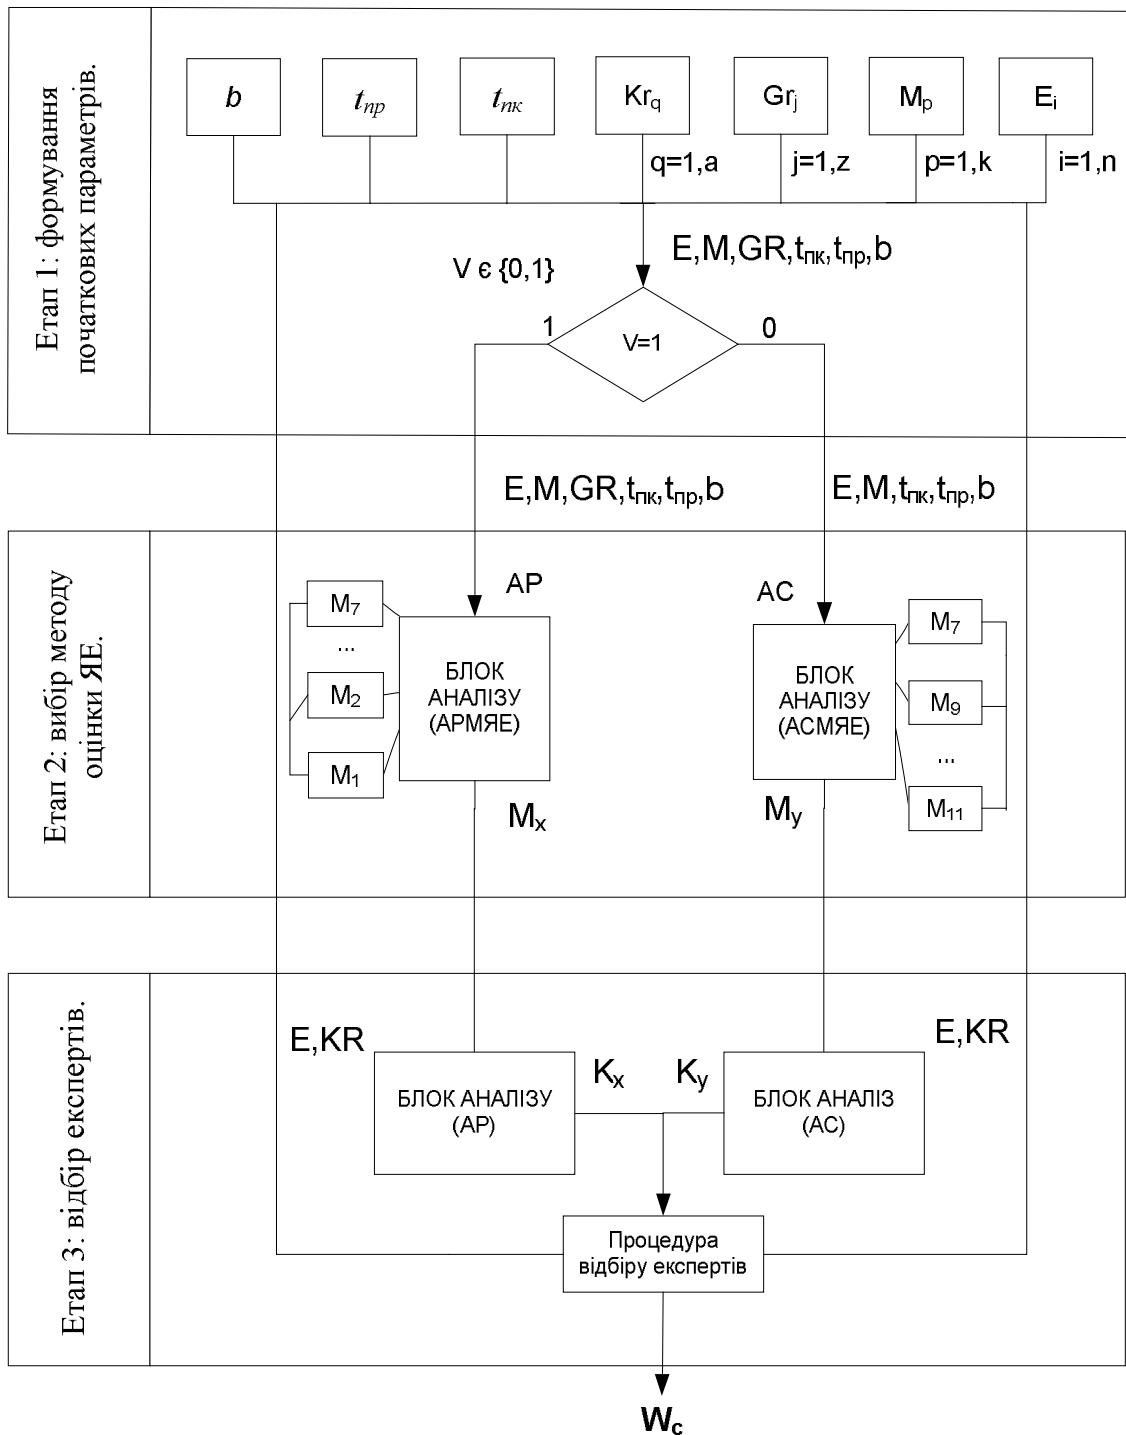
Етап 1: формування початкових параметрів.

$b$

$t_{пр}$

$t_{пк}$

$Kr_q$

$Gr_j$

$M_p$

$E_i$

q=1,a

j=1,z

p=1,k

i=1,n

$E,M,GR,t_{пк},t_{пр},b$

V є {0,1}

1

V=1

0

$E,M,GR,t_{пк},t_{пр},b$

$E,M,t_{пк},t_{пр},b$

Етап 2: вибір методу оцінки ЯЕ.

АР

АС

$M_7$

...

$M_2$

$M_1$

БЛОК АНАЛІЗУ (АРМЯЕ)

БЛОК АНАЛІЗУ (АСМЯЕ)

$M_7$

$M_9$

...

$M_{11}$

$M_x$

$M_y$

Етап 3: відбір експертів.

E,KR

E,KR

БЛОК АНАЛІЗУ (АР)

$K_x$

$K_y$

БЛОК АНАЛІЗ (АС)

Процедура відбіру експертів

$W_c$